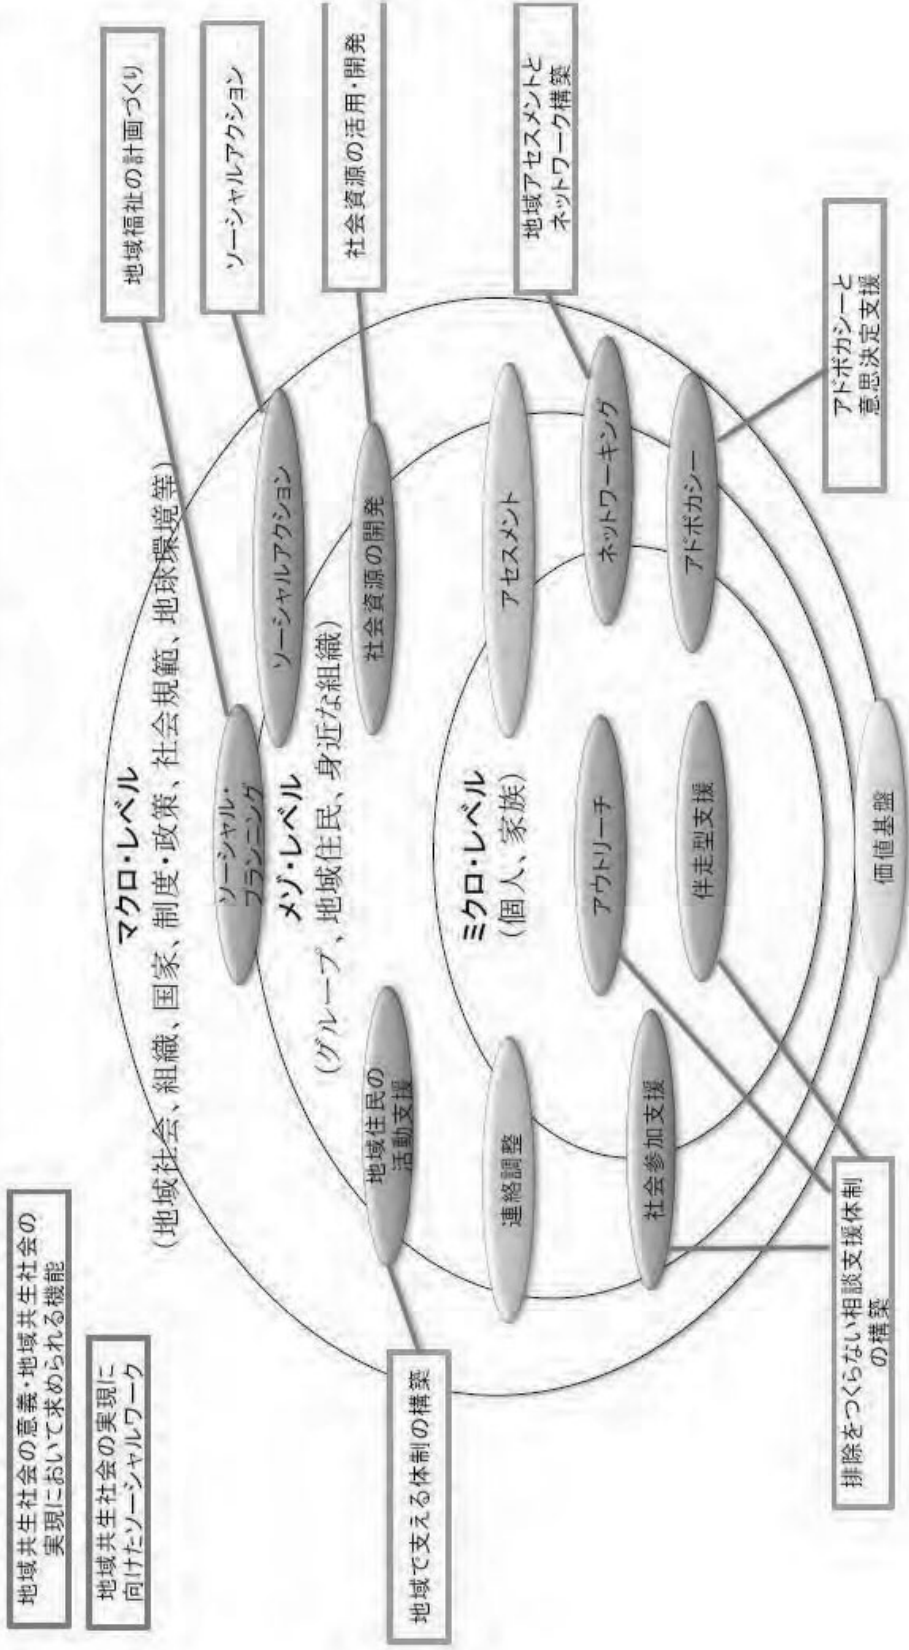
地域共生社会の意義・地域共生社会の実現において求められる機能

地域共生社会の実現に向けたソーシャルワーク

地域福祉の計画づくり

ソーシャルアクション

社会資源の活用・開発

地域アセスメントとネットワーク構築

アドボカシーと意思決定支援

マクロ・レベル
（地域社会、組織、国家、制度・政策、社会規範、地球環境等）

メゾ・レベル
（グループ、地域住民、身近な組織）

ミクロ・レベル
（個人、家族）

ソーシャル・プランニング

ソーシャルアクション

社会資源の開発

アセスメント

ネットワーキング

アドボカシー

地域住民の活動支援

連絡調整

社会参加支援

アウトリーチ

伴走型支援

価値基盤

地域で支える体制の構築

排除をつくらない相談支援体制の構築